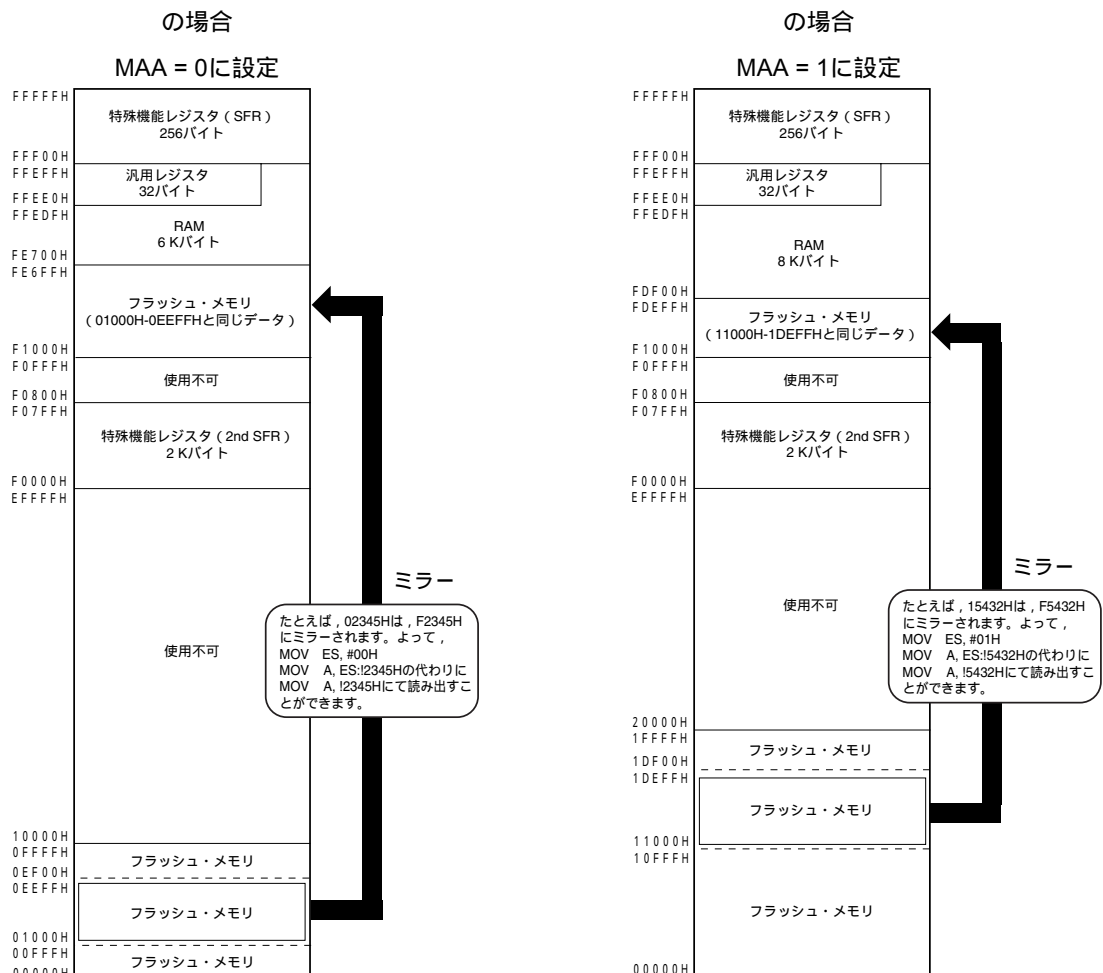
の場合

MAA = 0に設定

FFFFFH
特殊機能レジスタ（SFR）
256バイト
FFF00H
FFEFFH
汎用レジスタ
32バイト
FFEE0H
FFEDFH
RAM
6 Kバイト
FE700H
FE6FFH
フラッシュ・メモリ
（01000H-0EEFFHと同じデータ）
F1000H
F0FFFH
使用不可
F0800H
F07FFH
特殊機能レジスタ（2nd SFR）
2 Kバイト
F0000H
EFFFFH
使用不可
10000H
0FFFFH
フラッシュ・メモリ
0EF00H
0EEFFH
フラッシュ・メモリ
01000H
00FFFH
フラッシュ・メモリ
00000H

ミラー

たとえば，02345Hは，F2345Hにミラーされます。よって，
MOV ES, #00H
MOV A, ES:!2345Hの代わりに
MOV A, !2345Hにて読み出すことができます。

の場合

MAA = 1に設定

FFFFFH
特殊機能レジスタ（SFR）
256バイト
FFF00H
FFEFFH
汎用レジスタ
32バイト
FFEE0H
FFEDFH
RAM
8 Kバイト
FDF00H
FDEFFH
フラッシュ・メモリ
（11000H-1DEFFHと同じデータ）
F1000H
F0FFFH
使用不可
F0800H
F07FFH
特殊機能レジスタ（2nd SFR）
2 Kバイト
F0000H
EFFFFH
使用不可
20000H
1FFFFH
フラッシュ・メモリ
1DF00H
1DEFFH
フラッシュ・メモリ
11000H
10FFFH
フラッシュ・メモリ
00000H

ミラー

たとえば，15432Hは，F5432Hにミラーされます。よって，
MOV ES, #01H
MOV A, ES:!5432Hの代わりに
MOV A, !5432Hにて読み出すことができます。